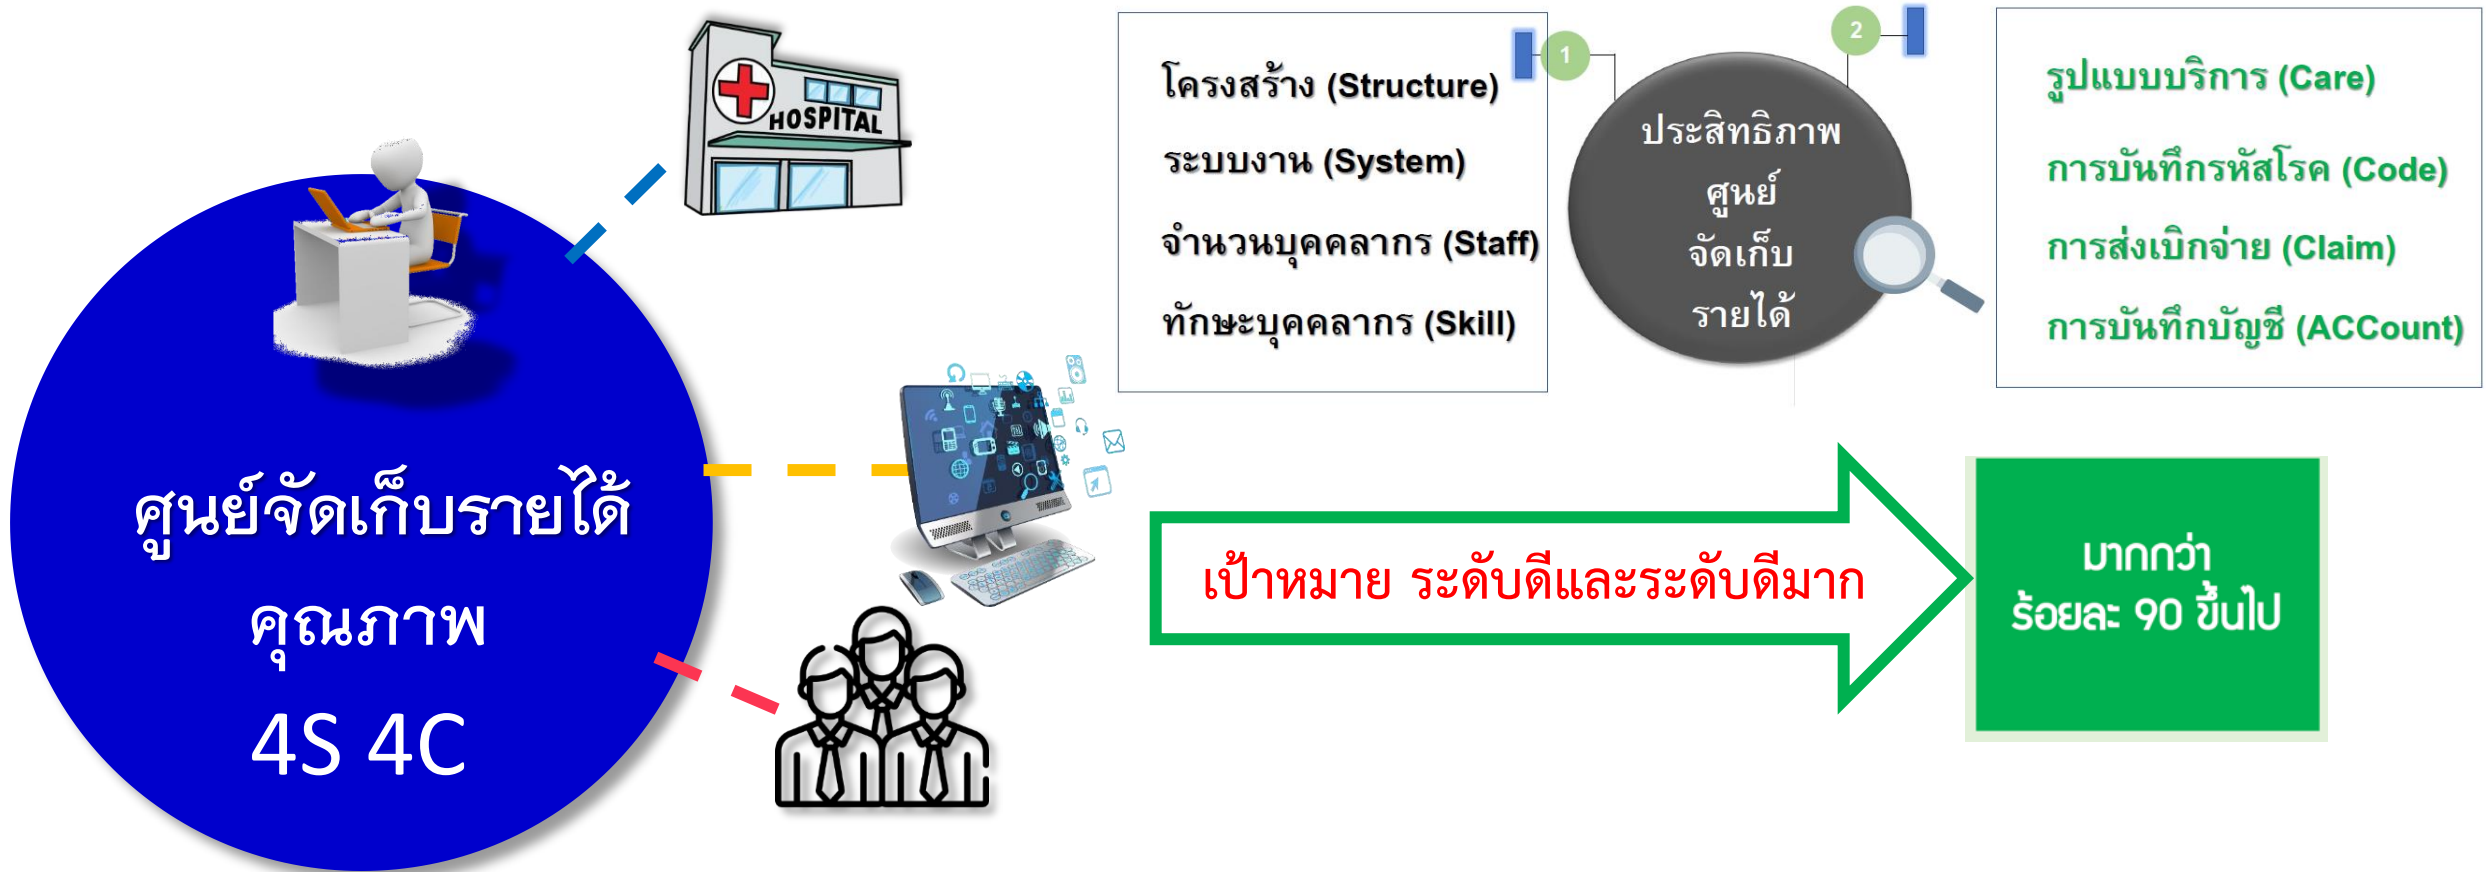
HOSPITAL

ศูนย์จัดเก็บรายได้คุณภาพ

4S 4C

โครงสร้าง (Structure)

ระบบงาน (System)

จำนวนบุคคลากร (Staff)

ทักษะบุคคลากร (Skill)

1

2

ประสิทธิภาพ ศูนย์ จัดเก็บ รายได้

รูปแบบบริการ (Care)

การบันทึกรหัสโรค (Code)

การส่งเบิกจ่าย (Claim)

การบันทึกบัญชี (ACCount)

เป้าหมาย ระดับดีและระดับดีมาก

มากกว่า ร้อยละ 90 ขึ้นไป